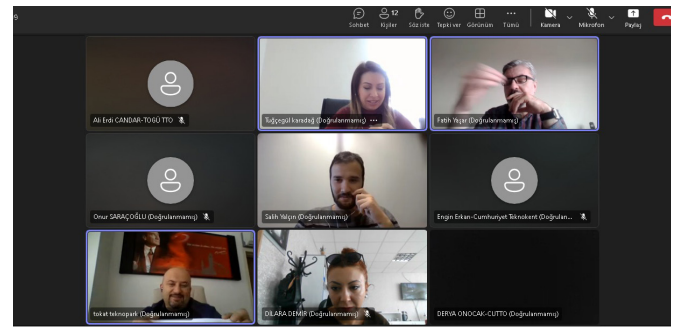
9

Sohbet

12
Kişiler

Söz iste

Tepki ver

Görünüm

Tümü

Kamera

Mikrofon

Paylaş

Ali Erdi CANDAR-TOGÜ TTO

Tuğçegül karadağ (Doğrulanmamış)

Fatih Yaşar (Doğrulanmamış)

Onur SARAÇOĞLU (Doğrulanmamış)

Salih Yalçın (Doğrulanmamış)

Engin Erkan-Cumhuriyet Teknokent (Doğrulan...

tokat teknopark (Doğrulanmamış)

DİLARA DEMİR (Doğrulanmamış)

DERYA ONOCAK-CUTTO (Doğrulanmamış)